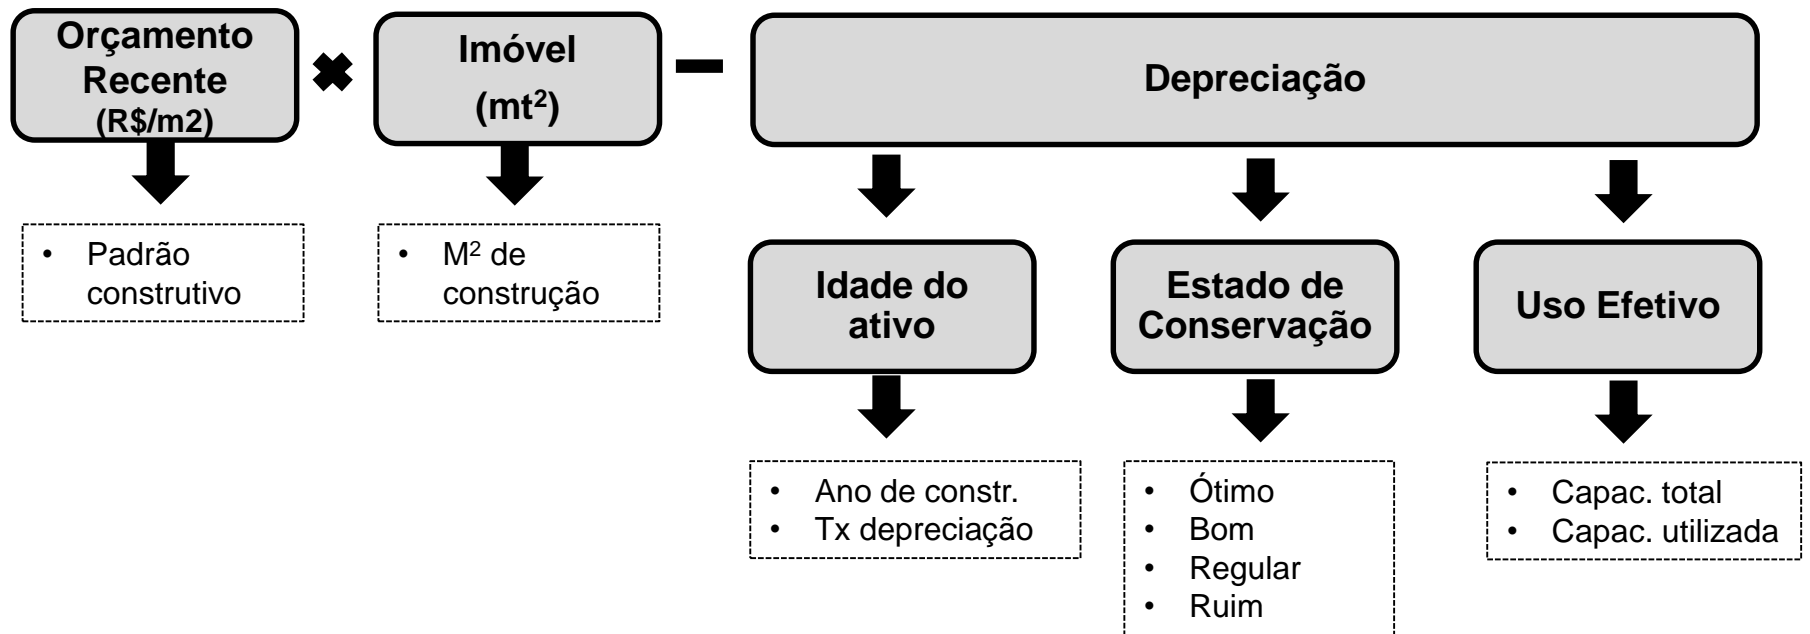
Orçamento Recente (R$/m2)

✖

Imóvel ($mt^2$)

−

Depreciação

• Padrão construtivo

• $M^2$ de construção

Idade do ativo

Estado de Conservação

Uso Efetivo

• Ano de constr.
• Tx depreciação

• Ótimo
• Bom
• Regular
• Ruim

• Capac. total
• Capac. utilizada